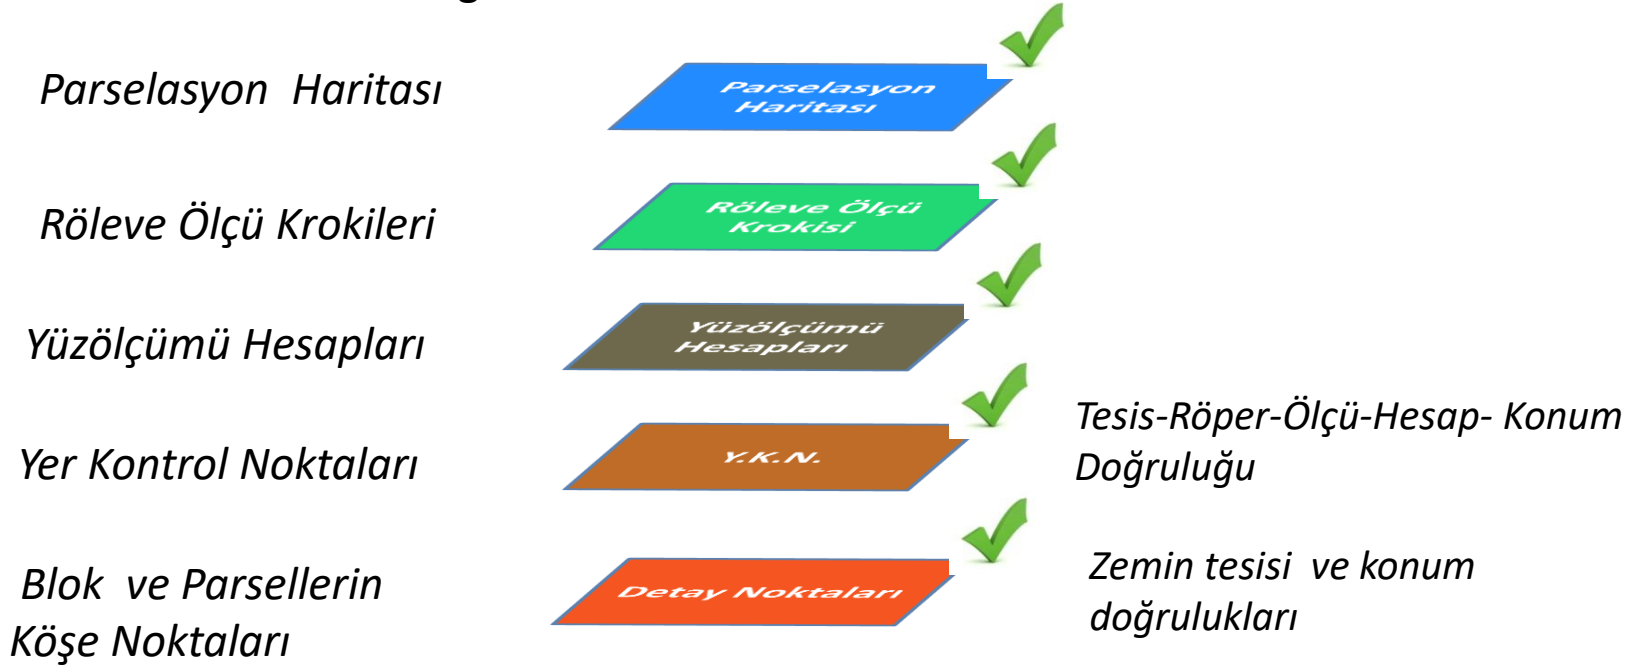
Parselasyon Haritası

Parselasyon Haritası

Röleve Ölçü Krokileri

Röleve Ölçü Krokisi

Yüzölçümü Hesapları

Yüzölçümü Hesapları

Yer Kontrol Noktaları

Y.K.N.

Tesis-Röper-Ölçü-Hesap- Konum Doğruluğu

Blok ve Parsellerin Köşe Noktaları

Detay Noktaları

Zemin tesisi ve konum doğrulukları